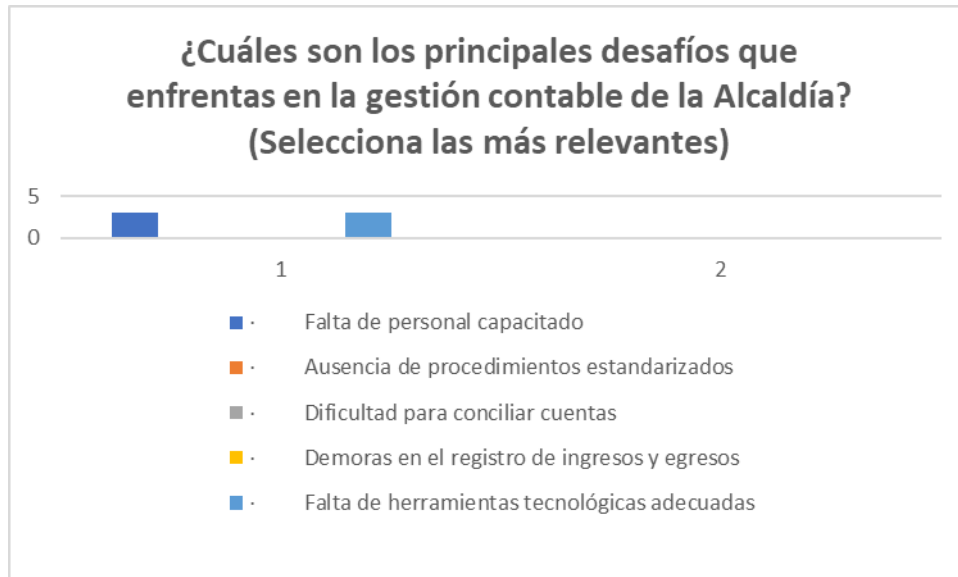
¿Cuáles son los principales desafíos que enfrentas en la gestión contable de la Alcaldía? (Selecciona las más relevantes)

5
0

1
2

· Falta de personal capacitado
· Ausencia de procedimientos estandarizados
· Dificultad para conciliar cuentas
· Demoras en el registro de ingresos y egresos
· Falta de herramientas tecnológicas adecuadas